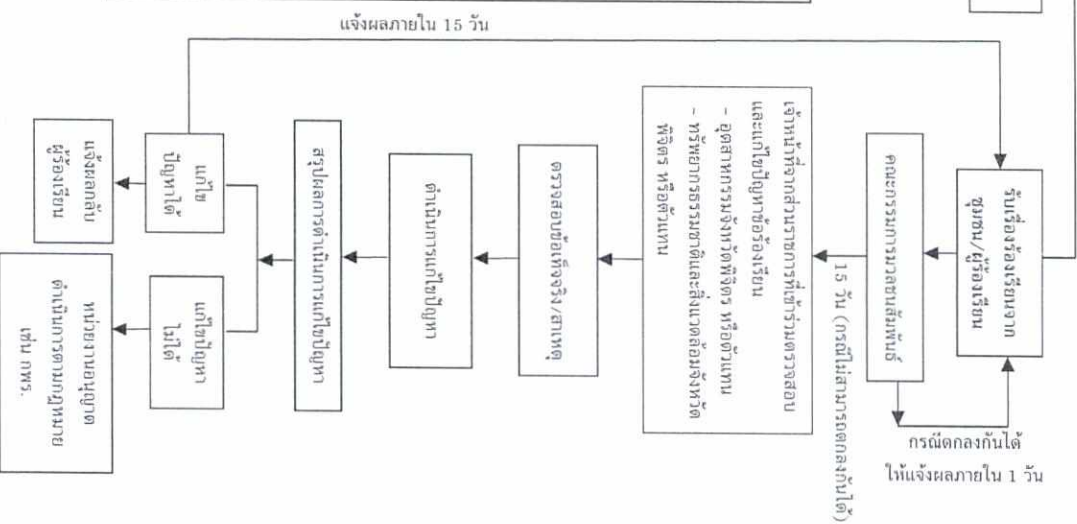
แจ้งผลภายใน 15 วัน

รับเรื่องร้องเรียนจาก ชุมชน/ผู้ร้องเรียน

คณะกรรมการมวลชนสัมพันธ์

กรณีตกลงกันได้ ให้แจ้งผลภายใน 1 วัน

15 วัน (กรณีไม่สามารถตกลงกันได้)

เจ้าหน้าที่จากส่วนราชการที่เข้าร่วมตรวจสอบและแก้ปัญหาข้อร้องเรียน
– อุตสาหกรรมจังหวัดพิจิตร หรือตัวแทน
– ทรัพยากรธรรมชาติและสิ่งแวดล้อมจังหวัดพิจิตร หรือตัวแทน

ตรวจสอบข้อเท็จจริง/สาเหตุ

ดำเนินการแก้ไขปัญหา

สรุปผลการดำเนินการแก้ไขปัญหา

แก้ไขปัญหาได้

แจ้งผลกลับผู้ร้องเรียน

แก้ไขปัญหาไม่ได้

หน่วยงานภายนอกดำเนินการตามกฎหมาย เช่น กพร.